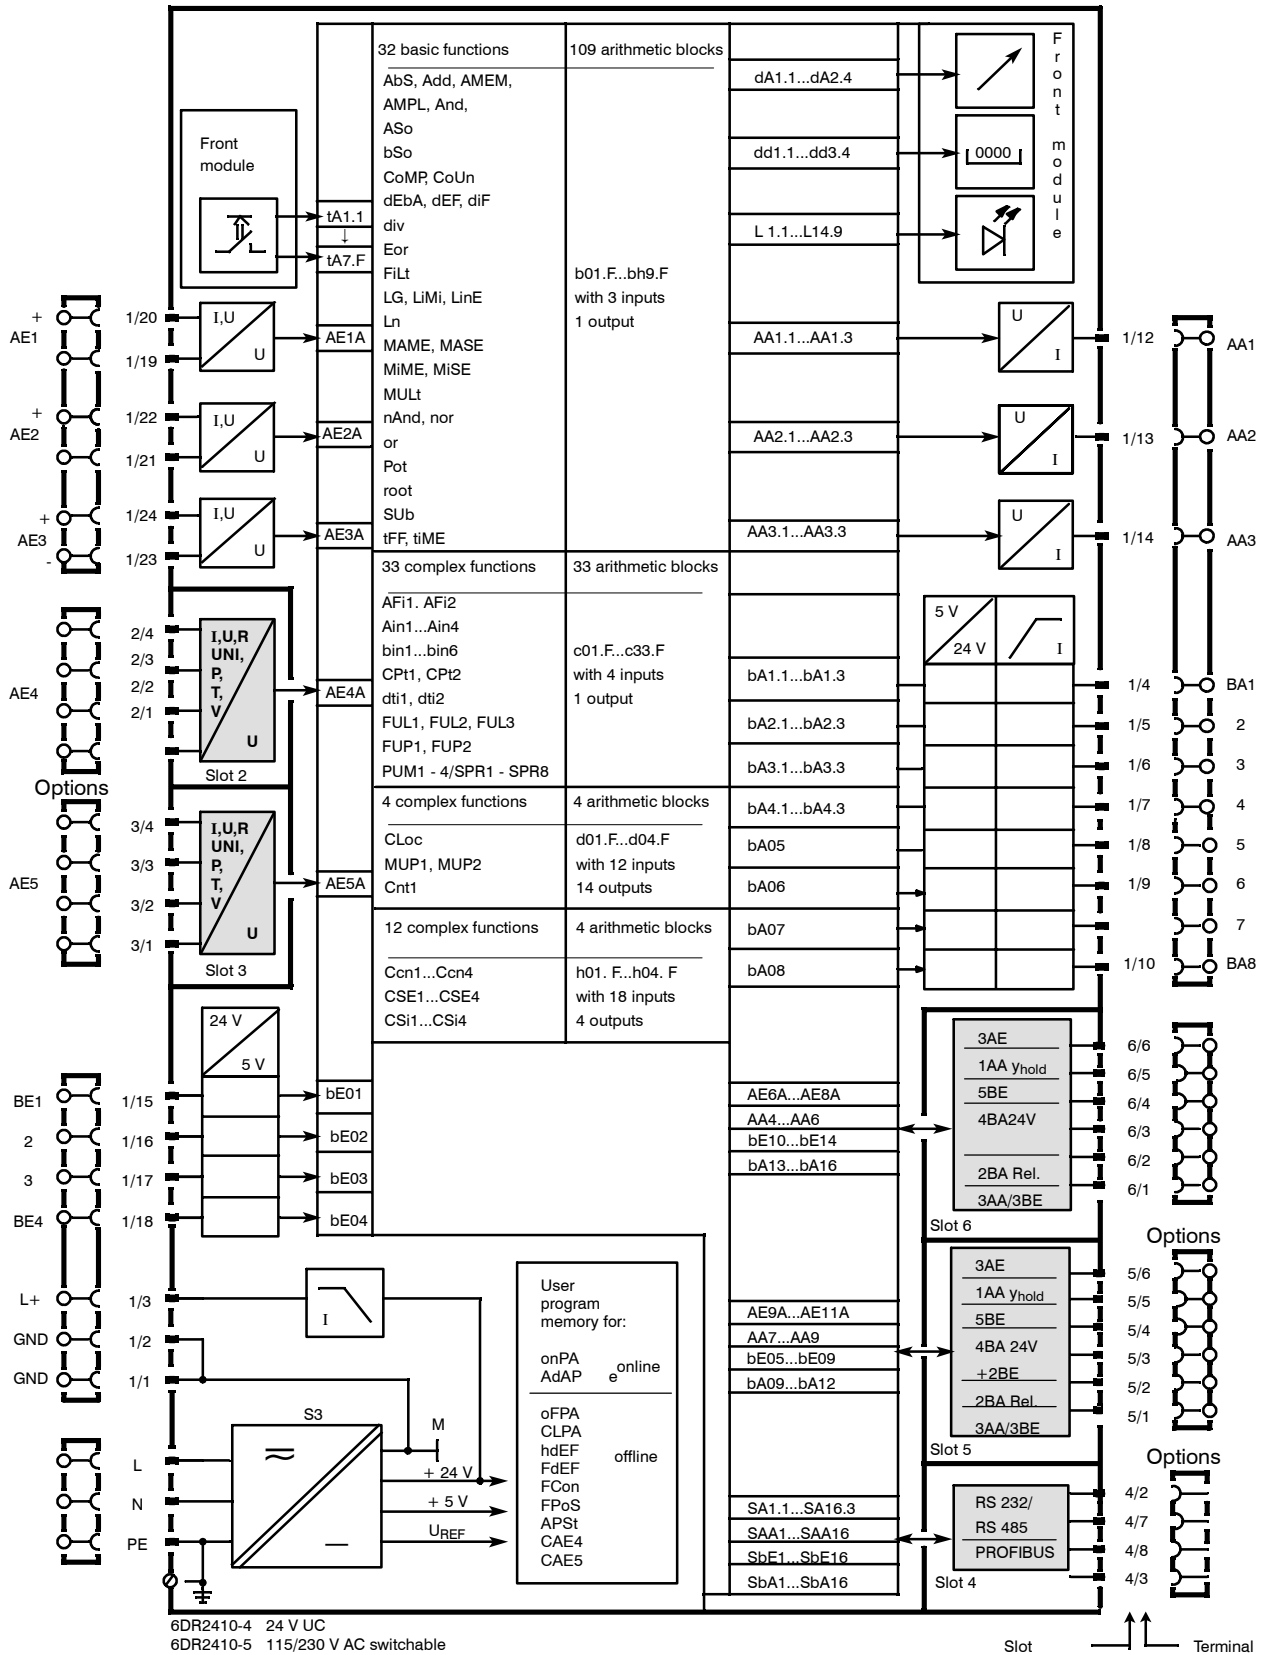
32 basic functions
109 arithmetic blocks
AbS, Add, AMEM,
AMPL, And,
ASo
bSo
CoMP, CoUn
dEbA, dEF, diF
div
Eor
FiLt
LG, LiMi, LinE
Ln
MAME, MASE
MiME, MiSE
MULt
nAnd, nor
or
Pot
root
SUb
tFF, tiME
b01.F...bh9.F
with 3 inputs
1 output

dA1.1...dA2.4
dd1.1...dd3.4
L 1.1...L14.9

0000

Front module

Front module

tA1.1
tA7.F

+ AE1 1/20 1/19
I,U
U
AE1A
AA1.1...AA1.3
U
I
1/12 AA1

+ AE2 1/22 1/21
I,U
U
AE2A
AA2.1...AA2.3
U
I
1/13 AA2

+ AE3 - 1/24 1/23
I,U
U
AE3A
AA3.1...AA3.3
U
I
1/14 AA3

33 complex functions
33 arithmetic blocks
AFi1. AFi2
Ain1...Ain4
bin1...bin6
CPt1, CPt2
dti1, dti2
FUL1, FUL2, FUL3
FUP1, FUP2
PUM1 - 4/SPR1 - SPR8
c01.F...c33.F
with 4 inputs
1 output

5 V
24 V
I

AE4
2/4 2/3 2/2 2/1
I,U,R
UNI,
P,
T,
V
U
Slot 2
AE4A

bA1.1...bA1.3
bA2.1...bA2.3
bA3.1...bA3.3
bA4.1...bA4.3
bA05
bA06
bA07
bA08

1/4 BA1
1/5 2
1/6 3
1/7 4
1/8 5
1/9 6
7
1/10 BA8

Options

4 complex functions
4 arithmetic blocks
CLoc
MUP1, MUP2
Cnt1
d01.F...d04.F
with 12 inputs
14 outputs

AE5
3/4 3/3 3/2 3/1
I,U,R
UNI,
P,
T,
V
U
Slot 3
AE5A

12 complex functions
4 arithmetic blocks
Ccn1...Ccn4
CSE1...CSE4
CSi1...CSi4
h01. F...h04. F
with 18 inputs
4 outputs

24 V
5 V

BE1 1/15 bE01
2 1/16 bE02
3 1/17 bE03
BE4 1/18 bE04

AE6A...AE8A
AA4...AA6
bE10...bE14
bA13...bA16

3AE
1AA $y_{hold}$
5BE
4BA24V
2BA Rel.
3AA/3BE
Slot 6

6/6
6/5
6/4
6/3
6/2
6/1

Options

L+ 1/3
GND 1/2
GND 1/1
I

User
program
memory for:
onPA
AdAP
online
oFPA
CLPA
hdEF
FdEF
FCon
FPoS
APSt
CAE4
CAE5
offline

AE9A...AE11A
AA7...AA9
bE05...bE09
bA09...bA12

3AE
1AA $y_{hold}$
5BE
4BA 24V
+2BE
2BA Rel.
3AA/3BE
Slot 5

5/6
5/5
5/4
5/3
5/2
5/1

Options

S3
M
L
N
PE
+ 24 V
+ 5 V
$U_{REF}$

SA1.1...SA16.3
SAA1...SAA16
SbE1...SbE16
SbA1...SbA16

RS 232/
RS 485
PROFIBUS
Slot 4

4/2
4/7
4/8
4/3

6DR2410-4 24 V UC
6DR2410-5 115/230 V AC switchable

Slot
Terminal